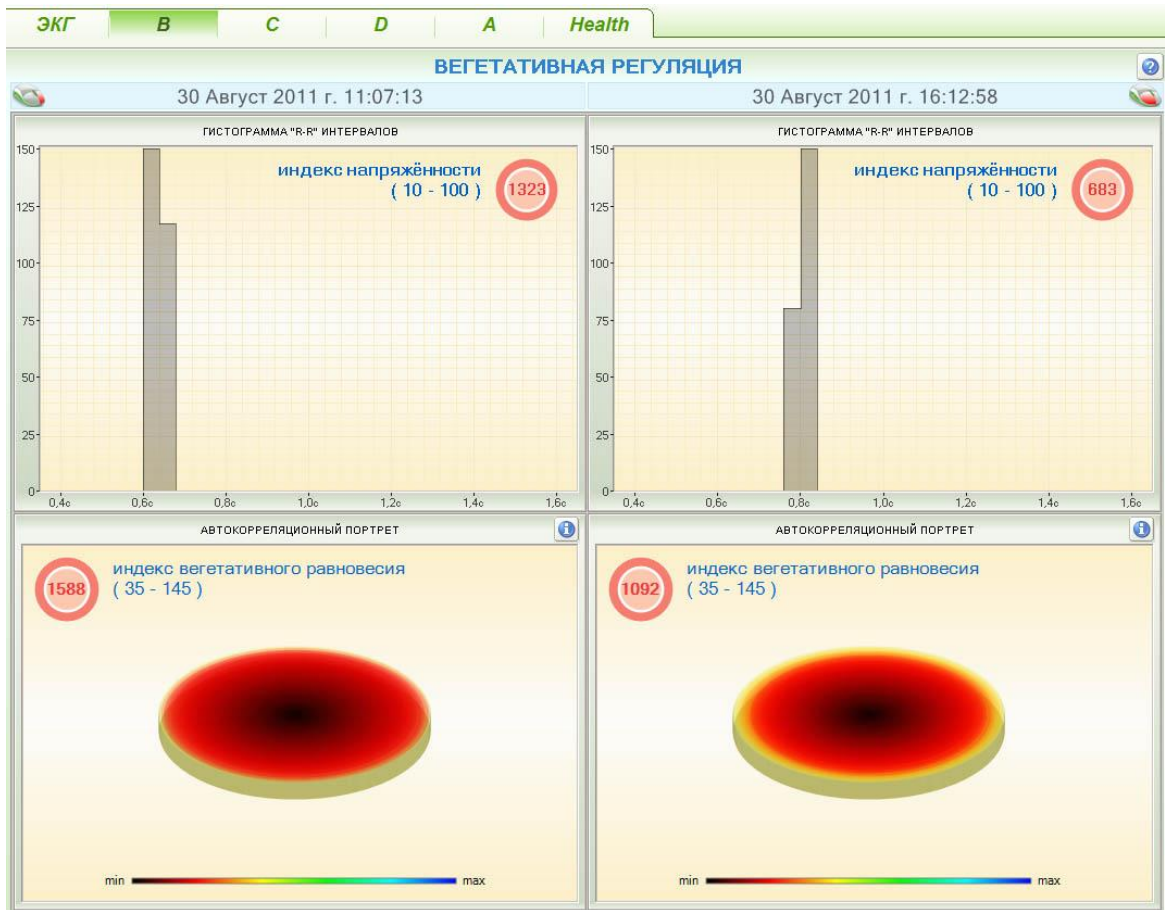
ЭКГ B C D A Health

ВЕГЕТАТИВНАЯ РЕГУЛЯЦИЯ

30 Август 2011 г. 11:07:13

30 Август 2011 г. 16:12:58

ГИСТОГРАММА "R-R" ИНТЕРВАЛОВ

индекс напряжённости
( 10 - 100 )

1323

150
125
100
75
50
25
0

0,4c 0,6c 0,8c 1,0c 1,2c 1,4c 1,6c

ГИСТОГРАММА "R-R" ИНТЕРВАЛОВ

индекс напряжённости
( 10 - 100 )

683

150
125
100
75
50
25
0

0,4c 0,6c 0,8c 1,0c 1,2c 1,4c 1,6c

АВТОКОРРЕЛЯЦИОННЫЙ ПОРТРЕТ

1588

индекс вегетативного равновесия
( 35 - 145 )

min max

АВТОКОРРЕЛЯЦИОННЫЙ ПОРТРЕТ

1092

индекс вегетативного равновесия
( 35 - 145 )

min max